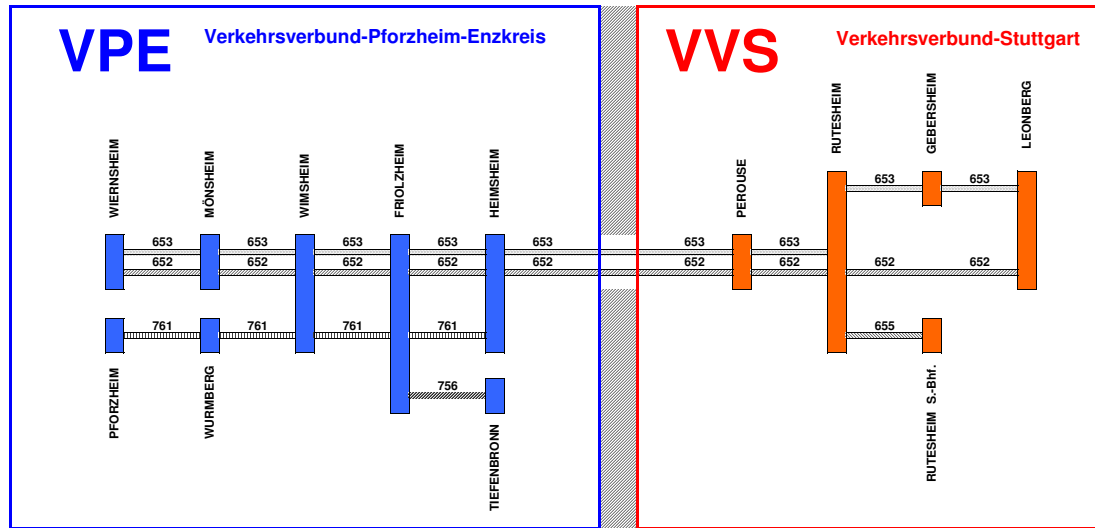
VPE Verkehrsverbund-Pforzheim-Enzkreis

VVS Verkehrsverbund-Stuttgart

WIERNSHEIM
MÖNSHEIM
WIMSHEIM
FRIOLZHEIM
HEIMSHEIM
PEROUSE
RUTESHEIM
GEBERSHEIM
LEONBERG

653 653 653 653 653 653 653
652 652 652 652 652 652 652 652 652
653 653

761 761 761 761
756
655

PFORZHEIM
WURMBERG
TIEFENBRONN
RUTESHEIM S.-Bhf.